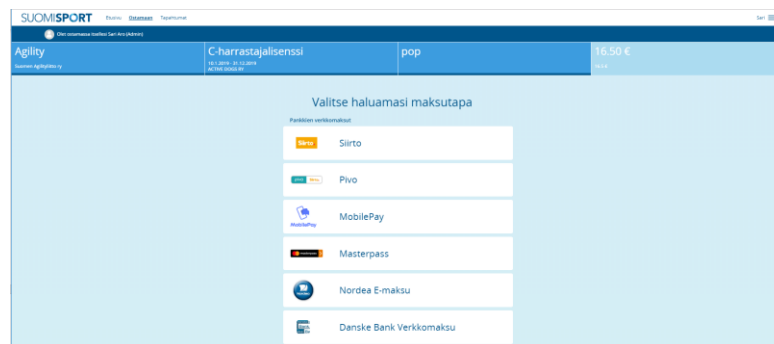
SUOMISPORT Etusivu Ostamaan Tapahtumat

Sari

Olet ostamassa tiedot Sari Arn (Admin)

Agility
Suomen Agilityliitto ry

C-harrastajalisenssi
10.1.2019 - 31.12.2019
ACTIVE DOGS RY

pop

16.50 €
16.5 €

Valitse haluamasi maksutapa

Pankkien verkkomaksut

Siirto
Siirto

Pivo

MobilePay
MobilePay

Masterpass

Nordea E-maksu

Danske Bank Verkkomaksu